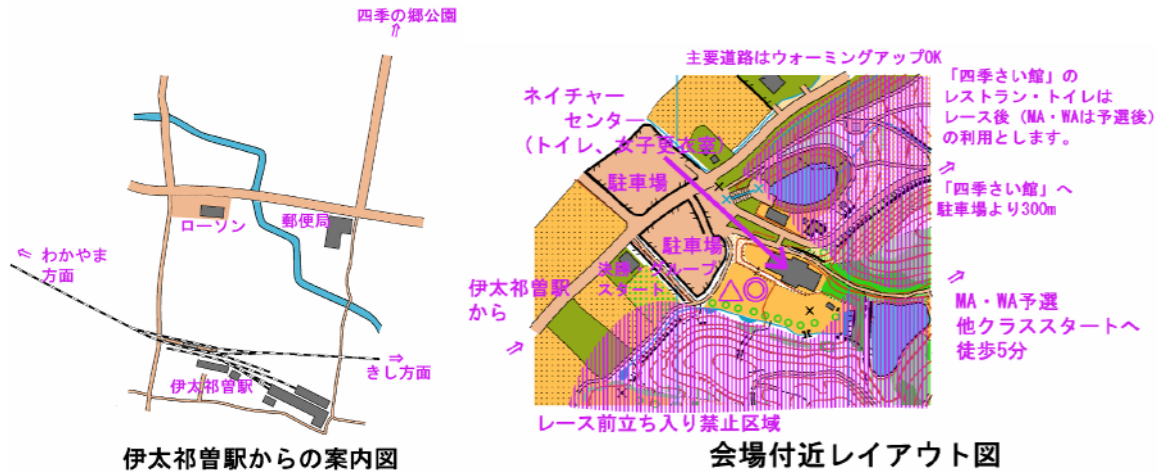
四季の郷公園
⇧

ローソン

郵便局

⇦ わかやま方面

⇨ きし方面

伊太祁曽駅

伊太祁曽駅からの案内図

主要道路はウォーミングアップOK

ネイチャーセンター（トイレ、女子更衣室）

駐車場

駐車場

決勝・グループスタート

伊太祁曽駅から
⇗

「四季さい館」のレストラン・トイレはレース後（MA・WAは予選後）の利用とします。

⇗
「四季さい館」へ駐車場より300m

⇗
MA・WA予選
他クラススタートへ
徒歩5分

レース前立ち入り禁止区域

会場付近レイアウト図